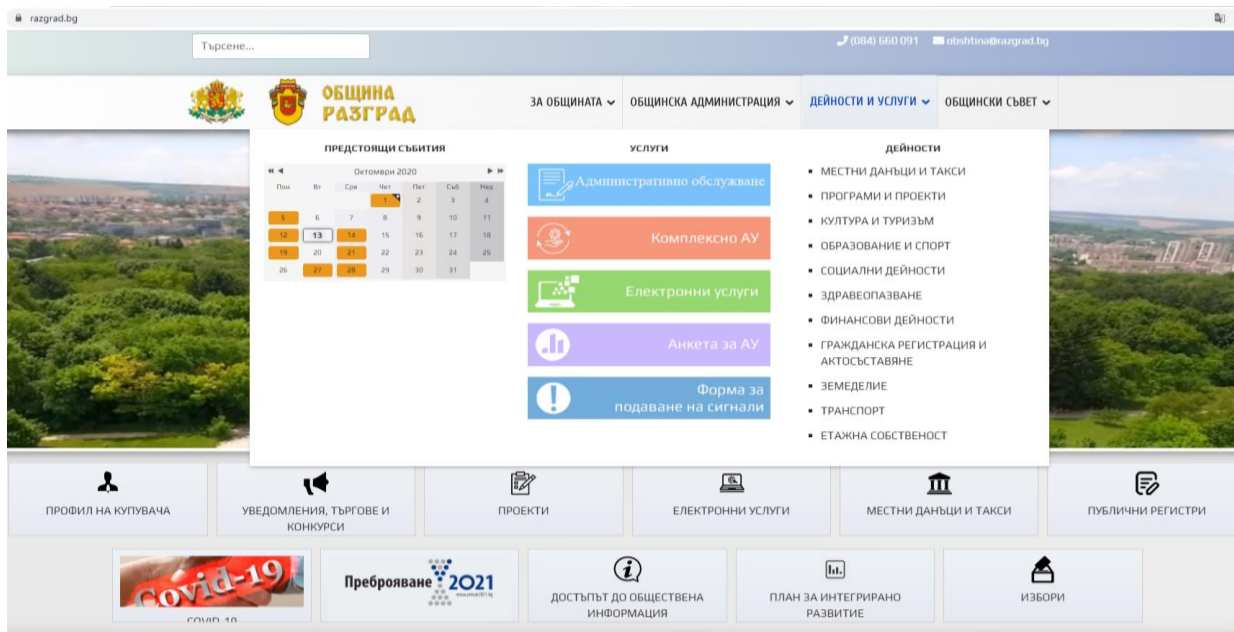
razgrad.bg

Търсене...

(084) 660 091 obshtina@razgrad.bg

ОБЩИНА РАЗГРАД

ЗА ОБЩИНАТА ОБЩИНСКА АДМИНИСТРАЦИЯ ДЕЙНОСТИ И УСЛУГИ ОБЩИНСКИ СЪВЕТ

ПРЕДСТОЯЩИ СЪБИТИЯ

Октомври 2020

| Пон | Вт | Сря | Чет | Пет | Съб | Нед |
|---|---|---|---|---|---|---|
| | | | 1 | 2 | 3 | 4 |
| 5 | 6 | 7 | 8 | 9 | 10 | 11 |
| 12 | 13 | 14 | 15 | 16 | 17 | 18 |
| 19 | 20 | 21 | 22 | 23 | 24 | 25 |
| 26 | 27 | 28 | 29 | 30 | 31 | |

УСЛУГИ

Административно обслужване

Комплексно АУ

Електронни услуги

Анкета за АУ

Форма за подаване на сигнали

ДЕЙНОСТИ

- МЕСТНИ ДАНЪЦИ И ТАКСИ
- ПРОГРАМИ И ПРОЕКТИ
- КУЛТУРА И ТУРИЗЪМ
- ОБРАЗОВАНИЕ И СПОРТ
- СОЦИАЛНИ ДЕЙНОСТИ
- ЗДРАВЕОПАЗВАНЕ
- ФИНАНСОВИ ДЕЙНОСТИ
- ГРАЖДАНСКА РЕГИСТРАЦИЯ И АКТОСЪСТАВЯНЕ
- ЗЕМЕДЕЛИЕ
- ТРАНСПОРТ
- ЕТАЖНА СОБСТВЕНОСТ

ПРОФИЛ НА КУПУВАЧА

УВЕДОМЛЕНИЯ, ТЪРГОВЕ И КОНКУРСИ

ПРОЕКТИ

ЕЛЕКТРОННИ УСЛУГИ

МЕСТНИ ДАНЪЦИ И ТАКСИ

ПУБЛИЧНИ РЕГИСТРИ

Covid-19

COVID-19

Преброяване 2021

ДОСТЪПЪТ ДО ОБЩЕСТВЕНА ИНФОРМАЦИЯ

ПЛАН ЗА ИНТЕГРИРАНО РАЗВИТИЕ

ИЗБОРИ